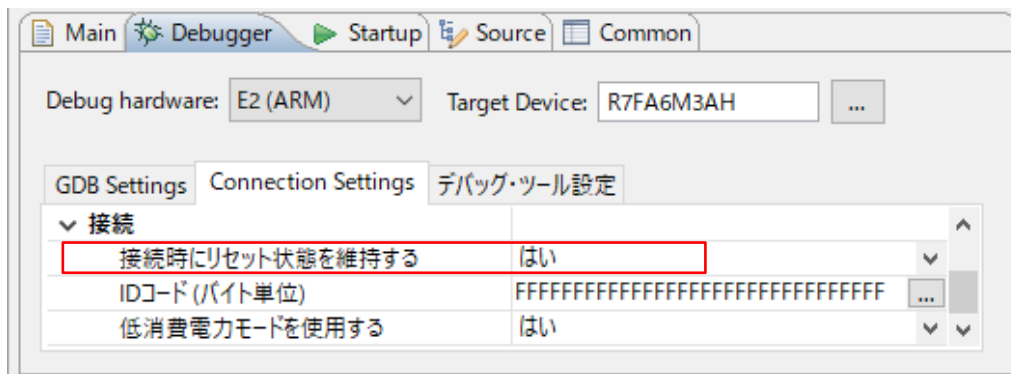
Main | Debugger | Startup | Source | Common

Debug hardware: E2 (ARM)

Target Device: R7FA6M3AH

...

GDB Settings | Connection Settings | デバッグ・ツール設定

| | |
|---|---|
| 接続 | |
| 接続時にリセット状態を維持する | はい |
| IDコード (バイト単位) | FFFFFFFFFFFFFFFFFFFFFFFFFFFFFFFF ... |
| 低消費電力モードを使用する | はい |